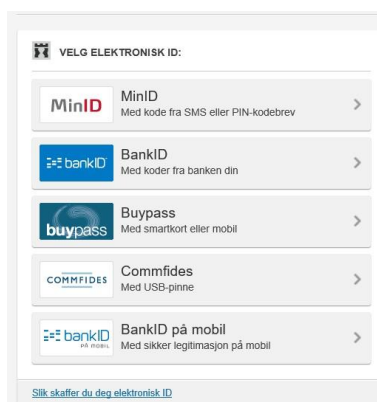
VELG ELEKTRONISK ID:

MinID
MinID
Med kode fra SMS eller PIN-kodebrev
>

bankID
BankID
Med koder fra banken din
>

buypass
Buypass
Med smartkort eller mobil
>

COMMFIDES
Commfides
Med USB-pinne
>

bankID på mobil
BankID på mobil
Med sikker legitimasjon på mobil
>

Slik skaffer du deg elektronisk ID